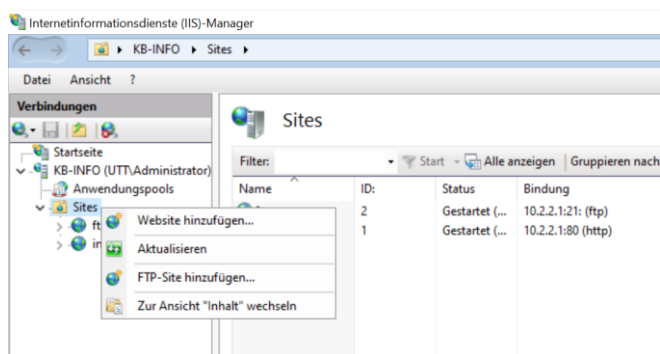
Internetinformationsdienste (IIS)-Manager

KB-INFO ▸ Sites ▸

Datei Ansicht ?

Verbindungen

Startseite
KB-INFO (UTT\Administrator)
Anwendungspools
Sites
ft
in

Website hinzufügen...
Aktualisieren
FTP-Site hinzufügen...
Zur Ansicht "Inhalt" wechseln

Sites

Filter: Start Alle anzeigen Gruppieren nach

| Name | ID: | Status | Bindung |
|---|---|---|---|
| | 2 | Gestartet (... | 10.2.2.1:21: (ftp) |
| | 1 | Gestartet (... | 10.2.2.1:80 (http) |